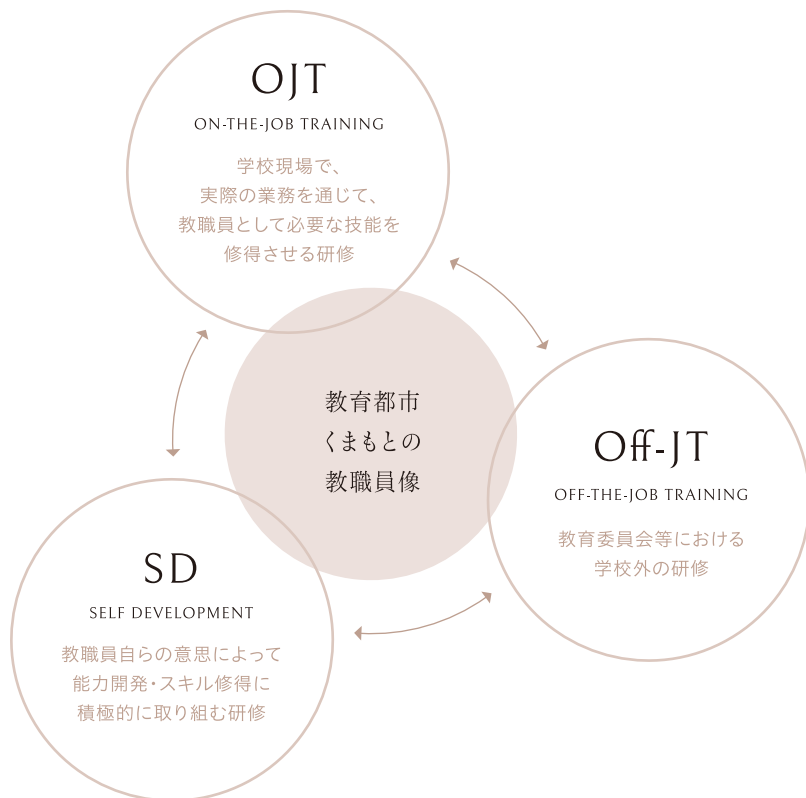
OJT
ON-THE-JOB TRAINING
学校現場で、
実際の業務を通じて、
教職員として必要な技能を
修得させる研修

教育都市
くまもとの
教職員像

Off-JT
OFF-THE-JOB TRAINING
教育委員会等における
学校外の研修

SD
SELF DEVELOPMENT
教職員自らの意思によって
能力開発・スキル修得に
積極的に取り組む研修